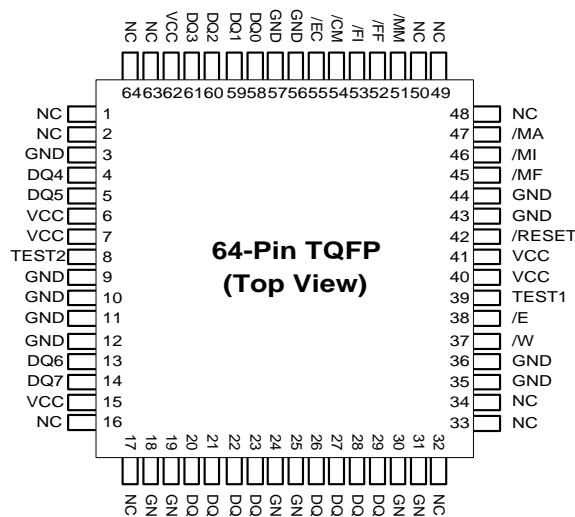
NC NC VCC DQ3 DQ2 DQ1 DQ0 GND GND /EC /CM /FI /FF /MM NC NC

64 63 62 61 60 59 58 57 56 55 54 53 52 51 50 49

NC 1
NC 2
GND 3
DQ4 4
DQ5 5
VCC 6
VCC 7
TEST2 8
GND 9
GND 10
GND 11
GND 12
DQ6 13
DQ7 14
VCC 15
NC 16

48 NC
47 /MA
46 /MI
45 /MF
44 GND
43 GND
42 /RESET
41 VCC
40 VCC
39 TEST1
38 /E
37 /W
36 GND
35 GND
34 NC
33 NC

64-Pin TQFP
(Top View)

17 18 19 20 21 22 23 24 25 26 27 28 29 30 31 32

NC GN GN DQ DQ DQ DQ DQ DQ DQ DQ DQ DQ GN GN NC